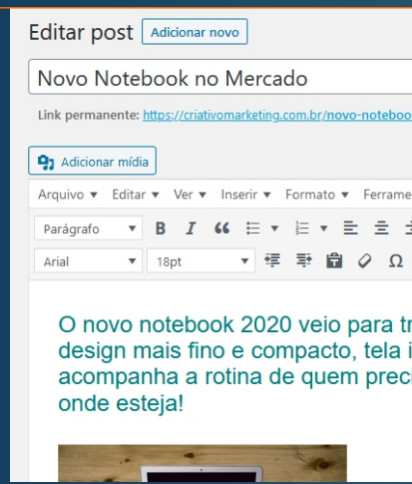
Editar post Adicionar novo

Novo Notebook no Mercado

Link permanente: https://criativomarketing.com.br/novo-noteboo

Adicionar mídia

Arquivo ▾ Editar ▾ Ver ▾ Inserir ▾ Formato ▾ Ferrame

Parágrafo ▾ B I ““

Arial ▾ 18pt ▾ Ω

O novo notebook 2020 veio para tr design mais fino e compacto, tela i acompanha a rotina de quem preci onde esteja!